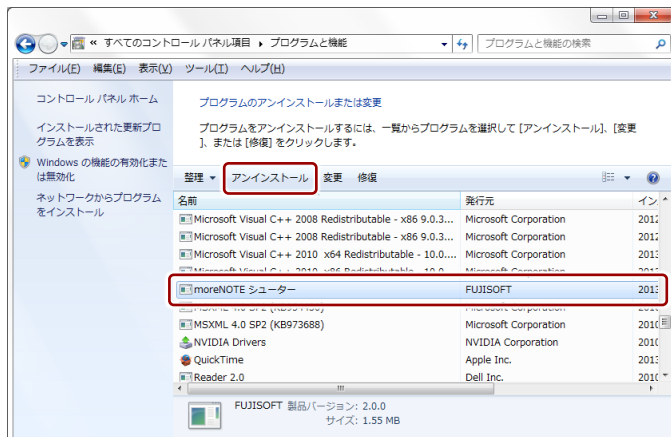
« すべてのコントロール パネル項目 ▸ プログラムと機能

プログラムと機能の検索

ファイル(F) 編集(E) 表示(V) ツール(T) ヘルプ(H)

コントロール パネル ホーム

インストールされた更新プログラムを表示

Windows の機能の有効化または無効化

ネットワークからプログラムをインストール

プログラムのアンインストールまたは変更

プログラムをアンインストールするには、一覧からプログラムを選択して [アンインストール]、[変更]、または [修復] をクリックします。

整理 ▾ アンインストール 変更 修復

| 名前 | 発行元 | イン |
|---|---|---|
| Microsoft Visual C++ 2008 Redistributable - x86 9.0.3... | Microsoft Corporation | 2012 |
| Microsoft Visual C++ 2008 Redistributable - x86 9.0.3... | Microsoft Corporation | 2012 |
| Microsoft Visual C++ 2010 x64 Redistributable - 10.0.... | Microsoft Corporation | 2012 |
| Microsoft Visual C++ 2010 x86 Redistributable - 10.0.... | Microsoft Corporation | 2012 |
| moreNOTE シューター | FUJISOFT | 2013 |
| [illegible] | Microsoft Corporation | 2010 |
| MSXML 4.0 SP2 (KB973688) | Microsoft Corporation | 2010 |
| NVIDIA Drivers | NVIDIA Corporation | 2010 |
| QuickTime | Apple Inc. | 2012 |
| Reader 2.0 | Dell Inc. | 2010 |

FUJISOFT 製品バージョン: 2.0.0
サイズ: 1.55 MB